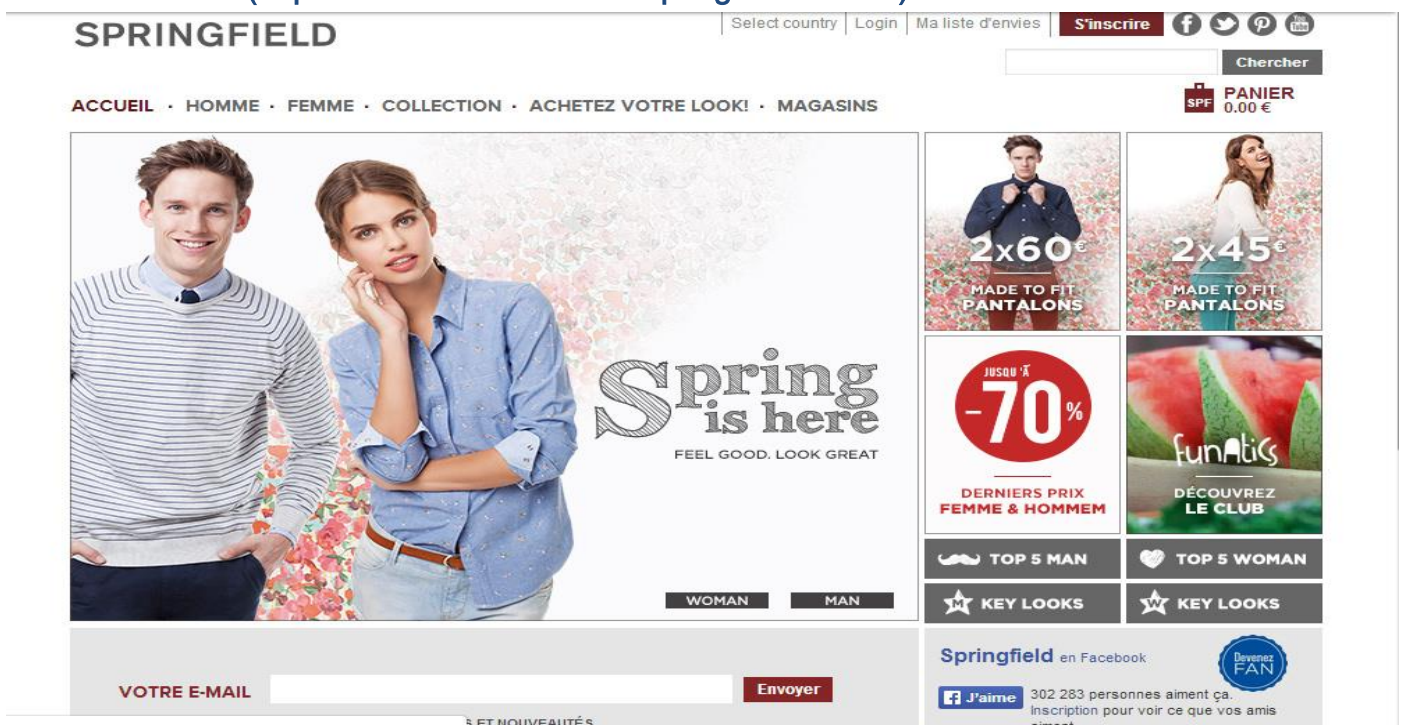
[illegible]

SPRINGFIELD

Select country | Login | Ma liste d'envies | S'inscrire

Chercher

PANIER
SPF 0.00 €

ACCUEIL · HOMME · FEMME · COLLECTION · ACHETEZ VOTRE LOOK! · MAGASINS

Spring is here
FEEL GOOD. LOOK GREAT

WOMAN MAN

2x60€
MADE TO FIT
PANTALONS

2x45€
MADE TO FIT
PANTALONS

JUSQU'À
-70%
DERNIERS PRIX
FEMME & HOMMEM

funAtics
DÉCOUVREZ
LE CLUB

TOP 5 MAN

TOP 5 WOMAN

KEY LOOKS

KEY LOOKS

VOTRE E-MAIL

Envoyer

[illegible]S ET NOUVEAUTÉS

Springfield en Facebook

Devenez FAN

J'aime 302 283 personnes aiment ça. Inscription pour voir ce que vos amis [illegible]